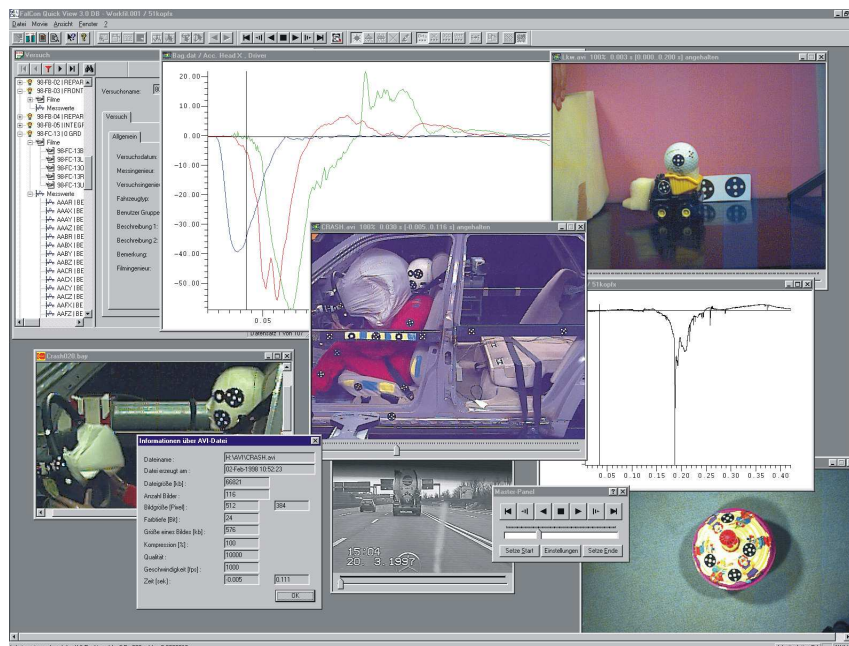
FalCon Quick View 3.0 DE - Workfl.001 / 51kopfs
Datei Movie Ansicht Fenster ?

Versuch
98-FB-02 | REPAR
98-FB-03 | FRONT
Filme
Messwerte
98-FB-04 | REPAR
98-FB-05 | INTEGR
98-FC-13 | 0 GRD
Filme
98-FC-13B
98-FC-13L
98-FC-13O
98-FC-13R
98-FC-13U
Messwerte
AAAR | BE
AAAX | BE
AAAY | BE
AAAZ | BE
AABR | BE
AABX | BE
AABY | BE
AABZ | BE
AACR | BE
AACX | BE
AACZ | BE
AAFY | BE
AAFZ | BE

Versuchsname:
Versuch
Allgemein
Versuchsdatum:
Messingenieur:
Versuchsingenieur:
Fahrzeugtyp:
Benutzer Gruppe
Beschreibung 1:
Beschreibung 2:
Bemerkung:
Filmingenieur:

Bag.dat / Acc. Head X - Driver
20.00
10.00
0.00
-10.00
-20.00
-30.00
-40.00
-50.00
0.05
Datensatz 1 von 107

Ekm.avi 100% 0.003 s [0.000, 0.200 s] angehalten

CRASH.avi 100% 0.038 s [-0.005, 0.116 s] angehalten

51kopfs
0.05 0.10 0.15 0.20 0.25 0.30 0.35 0.40

Crash028.bap

Informationen über AVI-Datei
Dateiname: H:\AVI\CRASH.avi
Datei erzeugt am: 02-Feb-1998 10:52:23
Dateigröße [kb]: 66821
Anzahl Bilder: 116
Bildgröße [Pixel]: 512 384
Farbtiefe [Bit]: 24
Größe eines Bildes [kb]: 576
Kompression [%]: 100
Qualität: 10000
Geschwindigkeit [fps]: 1000
Zeit [sek]: -0.005 0.111
OK

15:04
20. 3.1997

Master-Panel
Setze Start
Einstellungen
Setze Ende